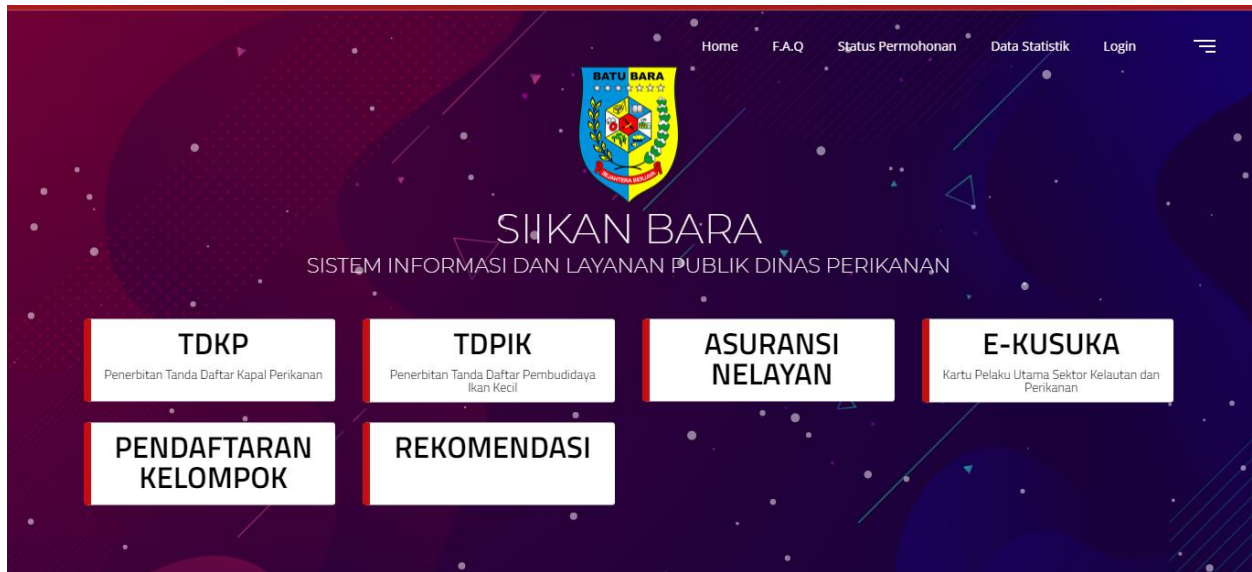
Home F.A.Q Status Permohonan Data Statistik Login

BATU BARA

SEJAHTERA BERJAYA

SIIKAN BARA

SISTEM INFORMASI DAN LAYANAN PUBLIK DINAS PERIKANAN

TDKP
Penerbitan Tanda Daftar Kapal Perikanan

TDPIK
Penerbitan Tanda Daftar Pembudidaya Ikan Kecil

ASURANSI NELAYAN

E-KUSUKA
Kartu Pelaku Utama Sektor Kelautan dan Perikanan

PENDAFTARAN KELOMPOK

REKOMENDASI